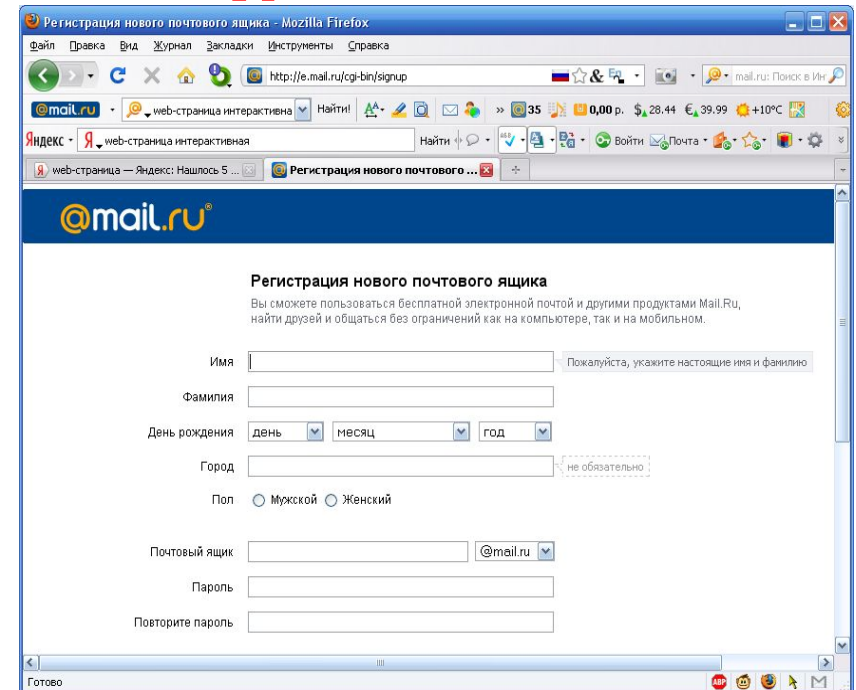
Регистрация нового почтового ящика - Mozilla Firefox

Файл Правка Вид Журнал Закладки Инструменты Справка

http://e.mail.ru/cgi-bin/signup

mail.ru: Поиск в Ин

@mail.ru web-страница интерактивна Найти! 35 0,00 р. $ 28.44 € 39.99 +10°C

Яндекс web-страница интерактивная Найти Войти Почта

web-страница — Яндекс: Нашлось 5 ... Регистрация нового почтового ...

@mail.ru

Регистрация нового почтового ящика

Вы сможете пользоваться бесплатной электронной почтой и другими продуктами Mail.Ru, найти друзей и общаться без ограничений как на компьютере, так и на мобильном.

Имя Пожалуйста, укажите настоящие имя и фамилию

Фамилия

День рождения день месяц год

Город не обязательно

Пол Мужской Женский

Почтовый ящик @mail.ru

Пароль

Повторите пароль

Готово